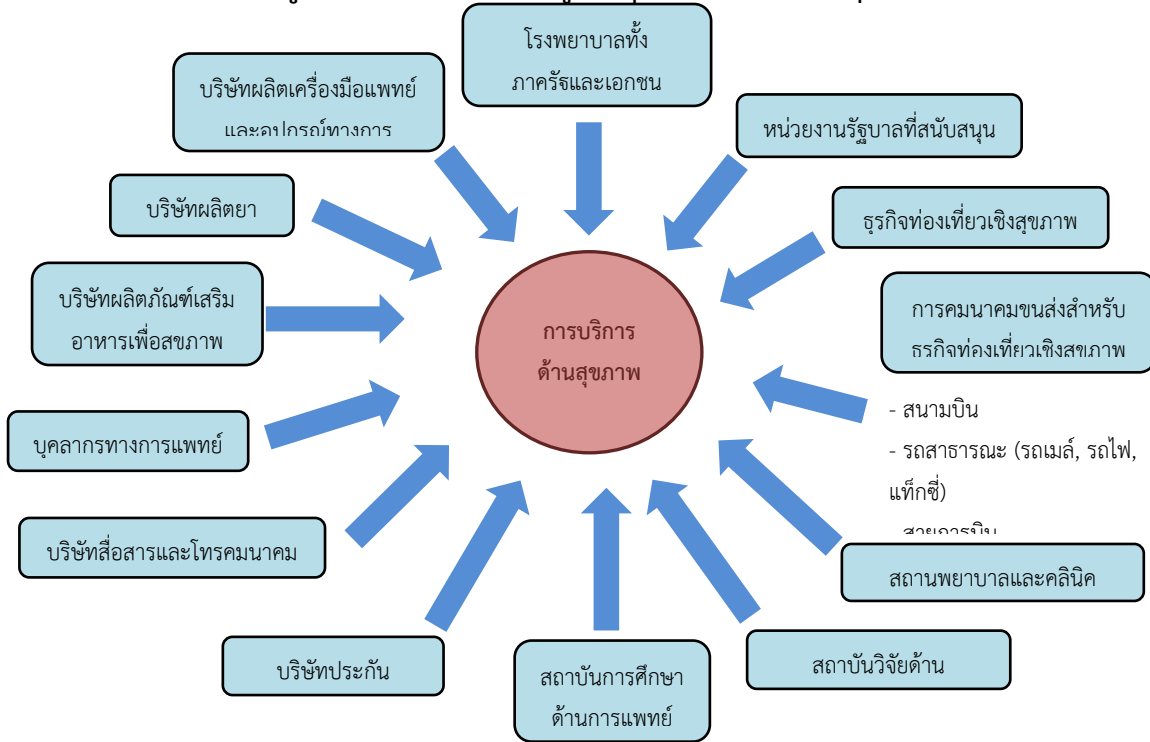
โรงพยาบาลทั้งภาครัฐและเอกชน

บริษัทผลิตเครื่องมือแพทย์และอุปกรณ์ทางการ

หน่วยงานรัฐบาลที่สนับสนุน

บริษัทผลิตยา

ธุรกิจท่องเที่ยวเชิงสุขภาพ

บริษัทผลิตภัณฑ์เสริมอาหารเพื่อสุขภาพ

การบริการด้านสุขภาพ

การคมนาคมขนส่งสำหรับธุรกิจท่องเที่ยวเชิงสุขภาพ

- สนามบิน
- รถสาธารณะ (รถเมล์, รถไฟ, แท็กซี่)
- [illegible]

บุคลากรทางการแพทย์

บริษัทสื่อสารและโทรคมนาคม

สถานพยาบาลและคลินิค

บริษัทประกัน

สถาบันการศึกษาด้านการแพทย์

สถาบันวิจัยด้าน